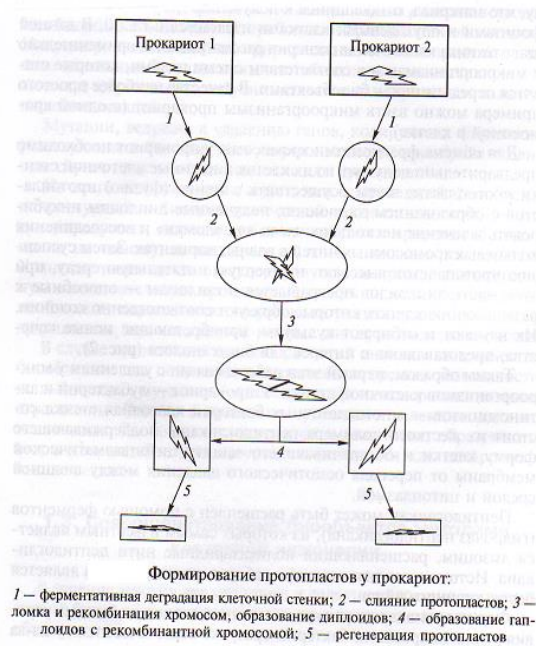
Прокариот 1

Прокариот 2

1

1

2

2

3

4

5

5

Формирование протопластов у прокариот:

1 — ферментативная деградация клеточной стенки; 2 — слияние протопластов; 3 — ломка и рекомбинация хромосом, образование диплоидов; 4 — образование гаплоидов с рекомбинантной хромосомой; 5 — регенерация протопластов